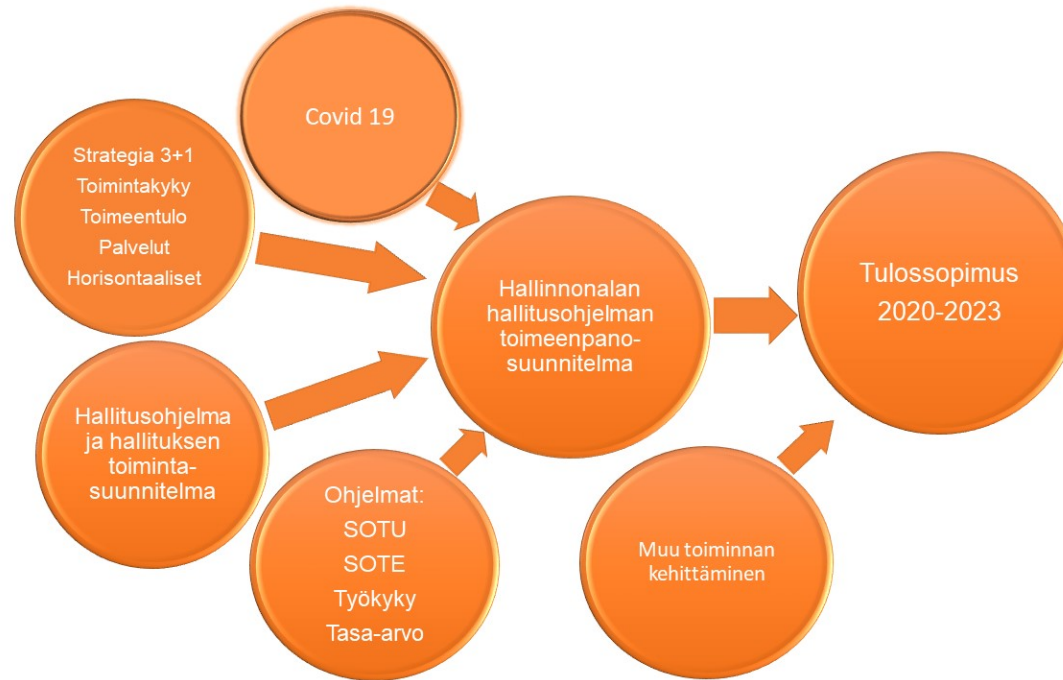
Covid 19

Strategia 3+1
Toimintakyky
Toimeentulo
Palvelut
Horisontaaliset

Hallinnonalan hallitusohjelman toimeenpanosuunnitelma

Tulossopimus 2020-2023

Hallitusohjelma ja hallituksen toimintasuunnitelma

Ohjelmat:
SOTU
SOTE
Työkyky
Tasa-arvo

Muu toiminnan kehittäminen